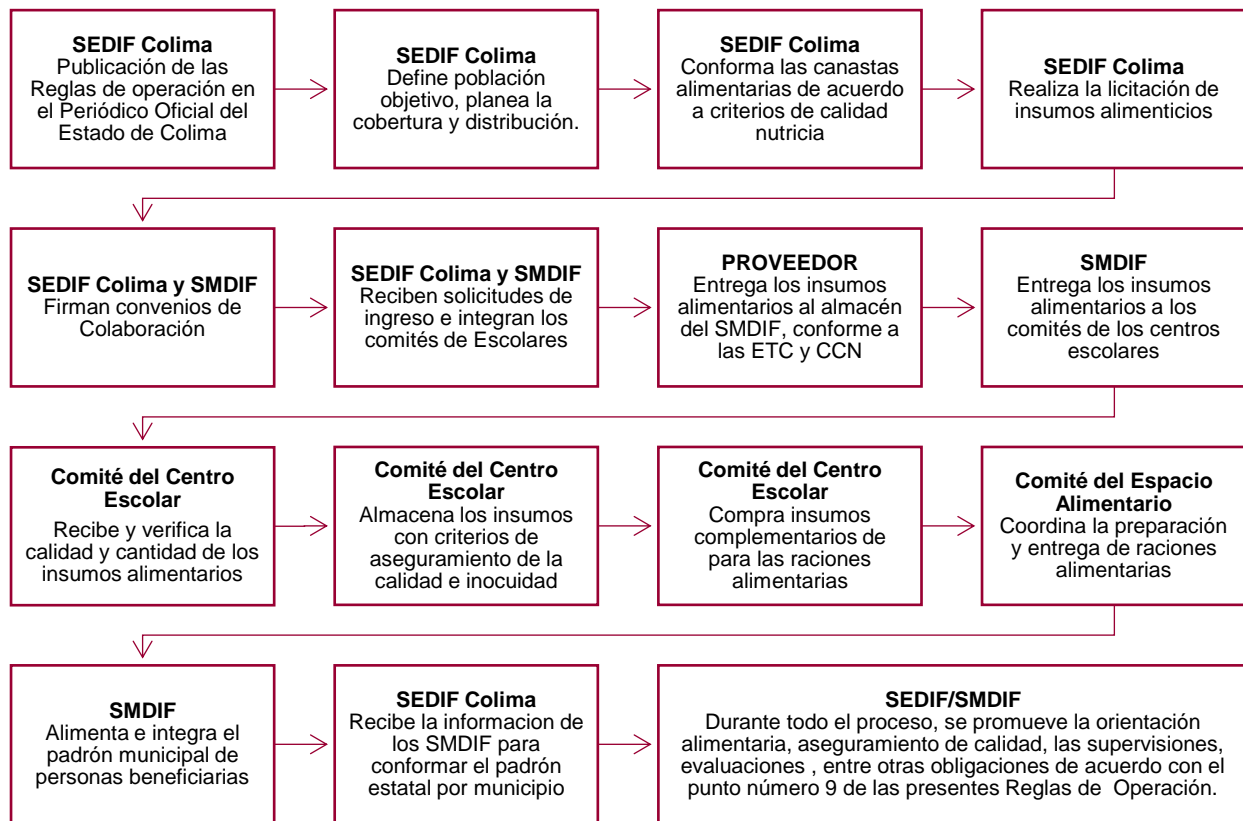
**SEDIF Colima**
Publicación de las Reglas de operación en el Periódico Oficial del Estado de Colima

**SEDIF Colima**
Define población objetivo, planea la cobertura y distribución.

**SEDIF Colima**
Conforma las canastas alimentarias de acuerdo a criterios de calidad nutricia

**SEDIF Colima**
Realiza la licitación de insumos alimenticios

**SEDIF Colima y SMDIF**
Firman convenios de Colaboración

**SEDIF Colima y SMDIF**
Reciben solicitudes de ingreso e integran los comités de Escolares

**PROVEEDOR**
Entrega los insumos alimentarios al almacén del SMDIF, conforme a las ETC y CCN

**SMDIF**
Entrega los insumos alimentarios a los comités de los centros escolares

**Comité del Centro Escolar**
Recibe y verifica la calidad y cantidad de los insumos alimentarios

**Comité del Centro Escolar**
Almacena los insumos con criterios de aseguramiento de la calidad e inocuidad

**Comité del Centro Escolar**
Compra insumos complementarios de para las raciones alimentarias

**Comité del Espacio Alimentario**
Coordina la preparación y entrega de raciones alimentarias

**SMDIF**
Alimenta e integra el padrón municipal de personas beneficiarias

**SEDIF Colima**
Recibe la informacion de los SMDIF para conformar el padrón estatal por municipio

**SEDIF/SMDIF**
Durante todo el proceso, se promueve la orientación alimentaria, aseguramiento de calidad, las supervisiones, evaluaciones , entre otras obligaciones de acuerdo con el punto número 9 de las presentes Reglas de Operación.